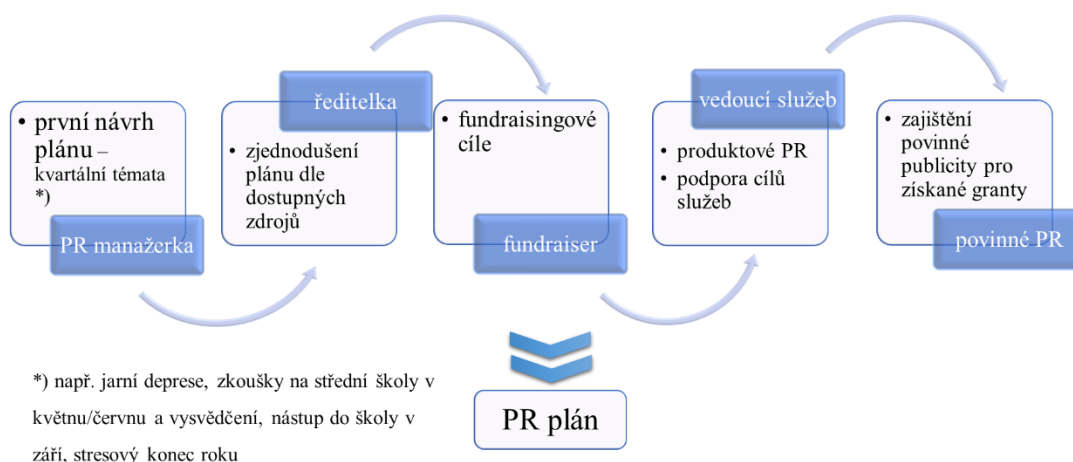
• první návrh plánu – kvartální témata *)

PR manažerka

ředitelka

• zjednodušení plánu dle dostupných zdrojů

• fundraisingové cíle

fundraiser

vedoucí služeb

• produktové PR
• podpora cílů služeb

• zajištění povinné publicity pro získané granty

povinné PR

PR plán

*) např. jarní deprese, zkoušky na střední školy v květnu/červnu a vysvědčení, nástup do školy v září, stresový konec roku